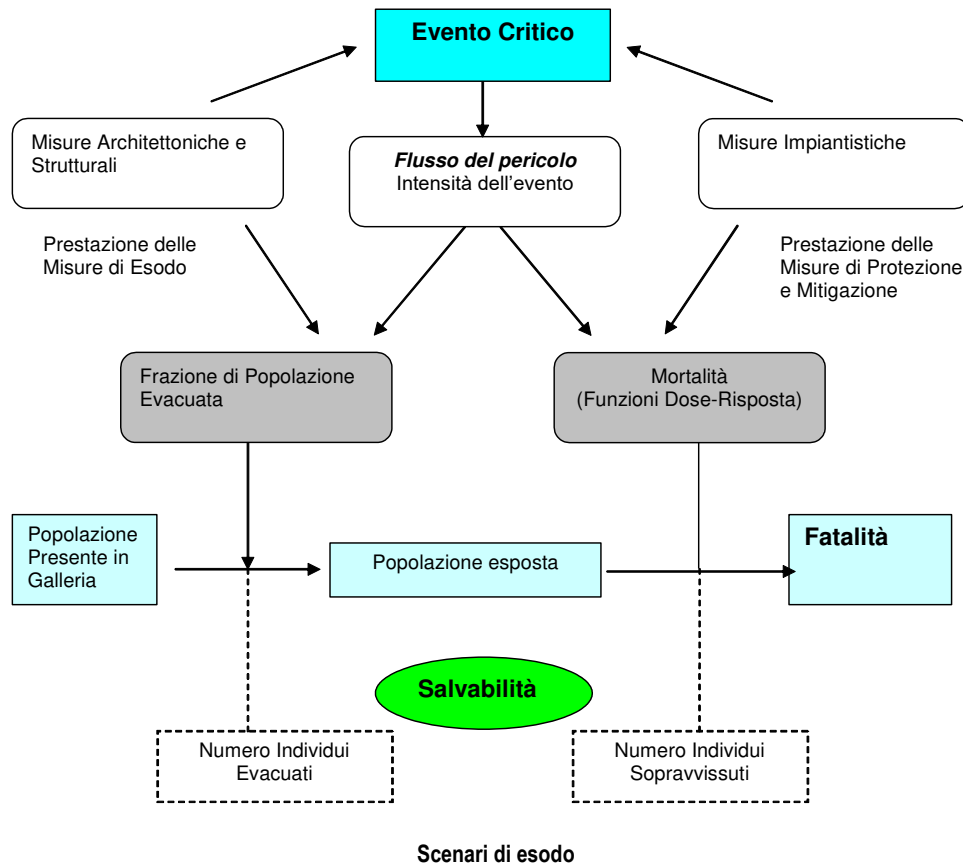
Evento Critico

Misure Architettoniche e Strutturali

Flusso del pericolo
Intensità dell'evento

Misure Impiantistiche

Prestazione delle Misure di Esodo

Prestazione delle Misure di Protezione e Mitigazione

Frazione di Popolazione Evacuata

Mortalità (Funzioni Dose-Risposta)

Popolazione Presente in Galleria

Popolazione esposta

Fatalità

Salvabilità

Numero Individui Evacuati

Numero Individui Sopravvissuti

Scenari di esodo